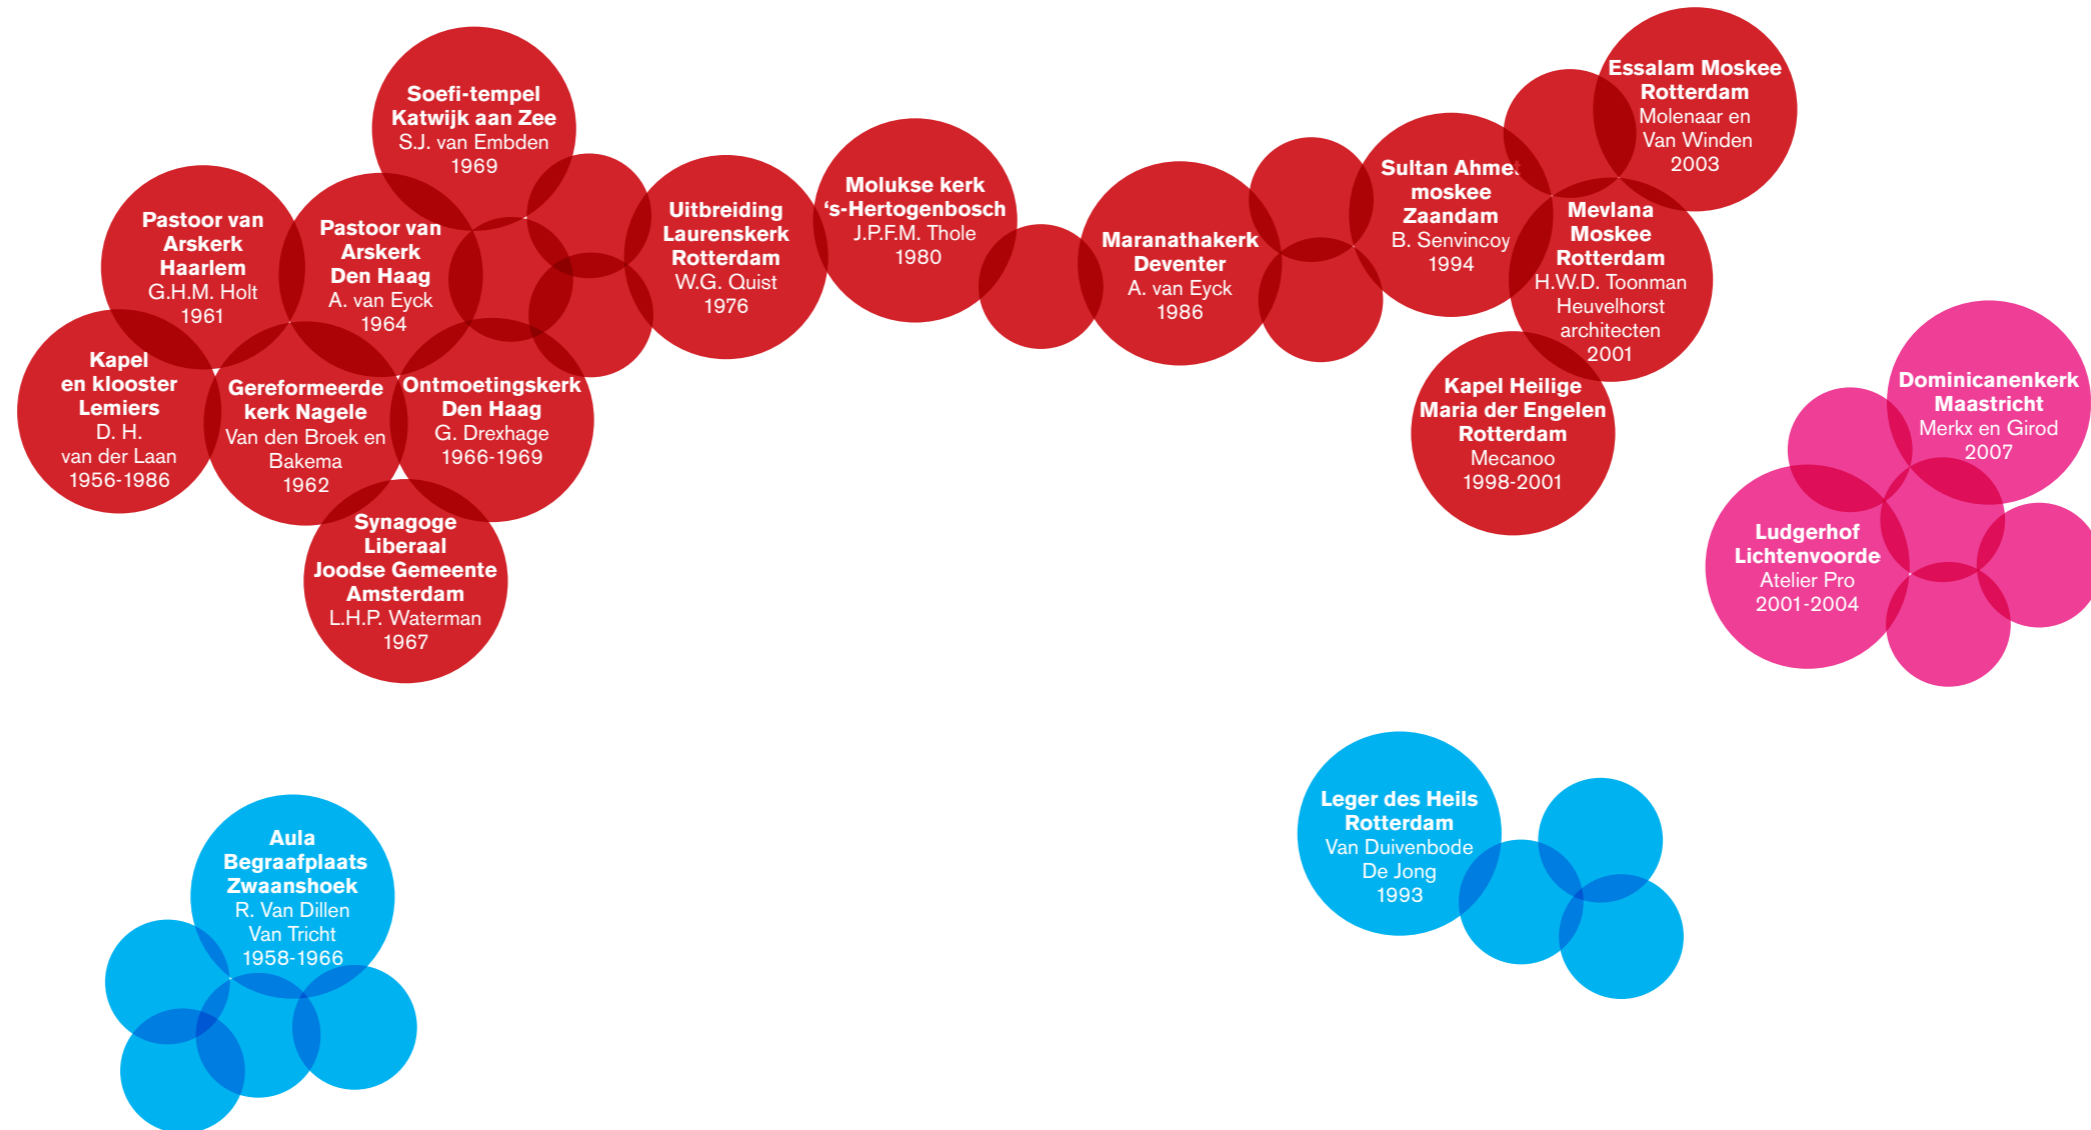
Soefi-tempel
Katwijk aan Zee
S.J. van Embden
1969

Pastoor van
Arskerk
Haarlem
G.H.M. Holt
1961

Pastoor van
Arskerk
Den Haag
A. van Eyck
1964

Uitbreiding
Laurenskerk
Rotterdam
W.G. Quist
1976

Molukse kerk
's-Hertogenbosch
J.P.F.M. Thole
1980

Maranathakerk
Deventer
A. van Eyck
1986

Sultan Ahmet
moskee
Zaandam
B. Senvincoy
1994

Essalam Moskee
Rotterdam
Molenaar en
Van Winden
2003

Mevlana
Moskee
Rotterdam
H.W.D. Toonman
Heuvelhorst
architecten
2001

Kapel
en klooster
Lemiers
D. H.
van der Laan
1956-1986

Gereformeerde
kerk Nagele
Van den Broek en
Bakema
1962

Ontmoetingskerk
Den Haag
G. Drexhage
1966-1969

Kapel Heilige
Maria der Engelen
Rotterdam
Mecanoo
1998-2001

Dominicanenkerk
Maastricht
Merkx en Girod
2007

Synagoge
Liberaal
Joodse Gemeente
Amsterdam
L.H.P. Waterman
1967

Ludgerhof
Lichtenvoorde
Atelier Pro
2001-2004

Leger des Heils
Rotterdam
Van Duivenbode
De Jong
1993

Aula
Begraafplaats
Zwaanshoek
R. Van Dillen
Van Tricht
1958-1966